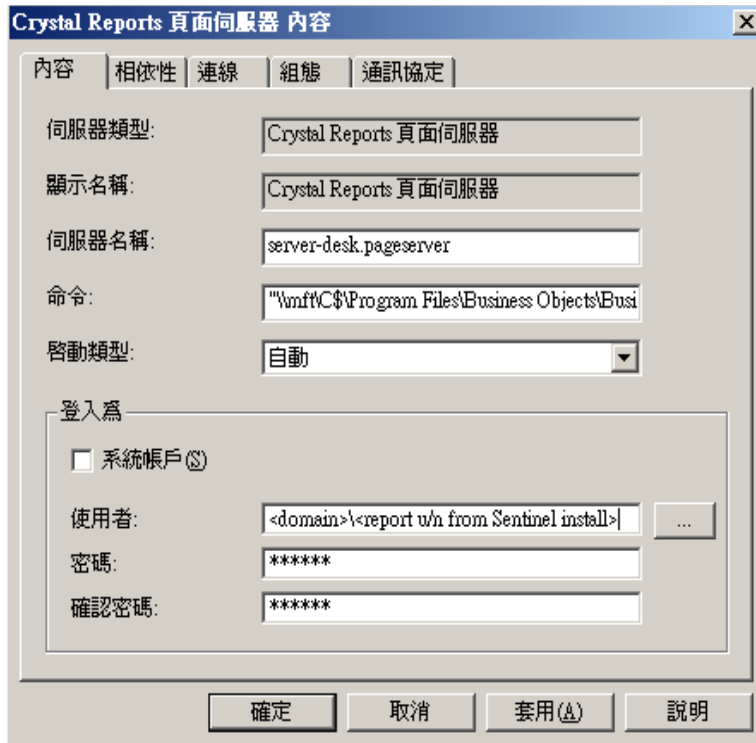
Crystal Reports 頁面伺服器 內容

內容 相依性 連線 組態 通訊協定

伺服器類型: Crystal Reports 頁面伺服器

顯示名稱: Crystal Reports 頁面伺服器

伺服器名稱: server-desk.pageserver

命令: "\\mft\C$\Program Files\Business Objects\Busi

啟動類型: 自動

登入為

系統帳戶(S)

使用者: <domain>\<report u/n from Sentinel install> ...

密碼: ******

確認密碼: ******

確定 取消 套用(A) 說明